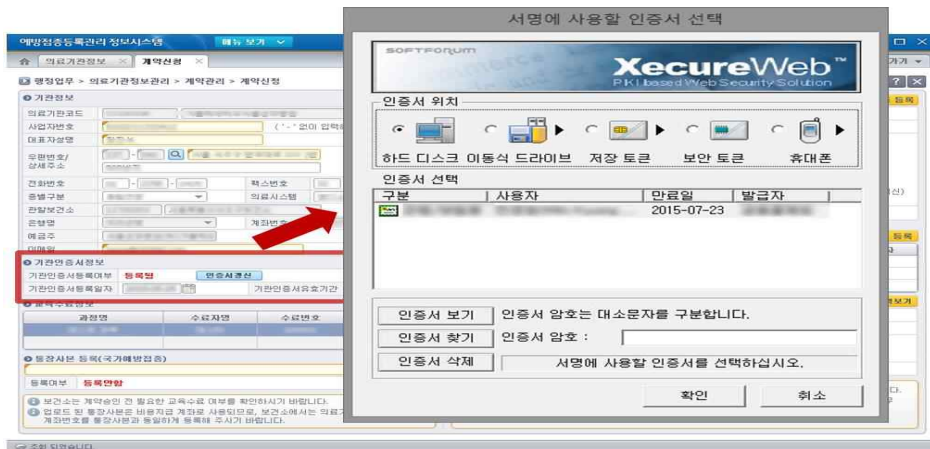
예방접종등록관리 정보시스템
메뉴 보기
의료기관정보
계약신청
행정업무 > 의료기관정보관리 > 계약관리 > 계약신청
기관정보
의료기관코드
사업자번호
( '-' 없이 입력
대표자성명
우편번호/상세주소
전화번호
팩스번호
종별구분
의료시스템
관할보건소
은행명
계좌번호
예금주
이메일
기관인증서정보
기관인증서등록여부
등록됨
인증서갱신
기관인증서등록일자
기관인증서유효기간
과정명
수료자명
수료번호
통장사본 등록(국가예방접종)
등록여부
등록안함
보건소는 계약승인 전 필요한 교육수료 여부를 확인하시기 바랍니다.
업로드 된 통장사본은 비용지급 계좌로 사용되므로, 보건소에서는 의료기 계좌번호를 통장사본과 동일하게 등록해 주시기 바랍니다.
조회 되었습니다

서명에 사용할 인증서 선택
SOFTFORUM
XecureWeb™
PKI based Web Security Solution
인증서 위치
하드 디스크
이동식 드라이브
저장 토큰
보안 토큰
휴대폰
인증서 선택
| 구분 | 사용자 | 만료일 | 발급자 |
|---|---|---|---|
| | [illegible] | 2015-07-23 | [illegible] |

인증서 보기
인증서 암호는 대소문자를 구분합니다.
인증서 찾기
인증서 암호 :
인증서 삭제
서명에 사용할 인증서를 선택하십시오.
확인
취소
등록
등록
기가